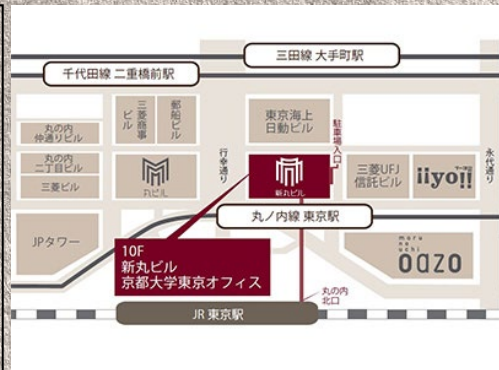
三田線 大手町駅

千代田線 二重橋前駅

丸の内仲通りビル

丸の内二丁目ビル

三菱ビル

三菱商事ビル

郵船ビル

丸ビル

東京海上日動ビル

駐車場入口

行幸通り

新丸ビル

三菱UFJ信託ビル

iiyo!!

永代通り

JPタワー

丸ノ内線 東京駅

10F
新丸ビル
京都大学東京オフィス

maru no uchi
oazo

丸の内北口

JR 東京駅